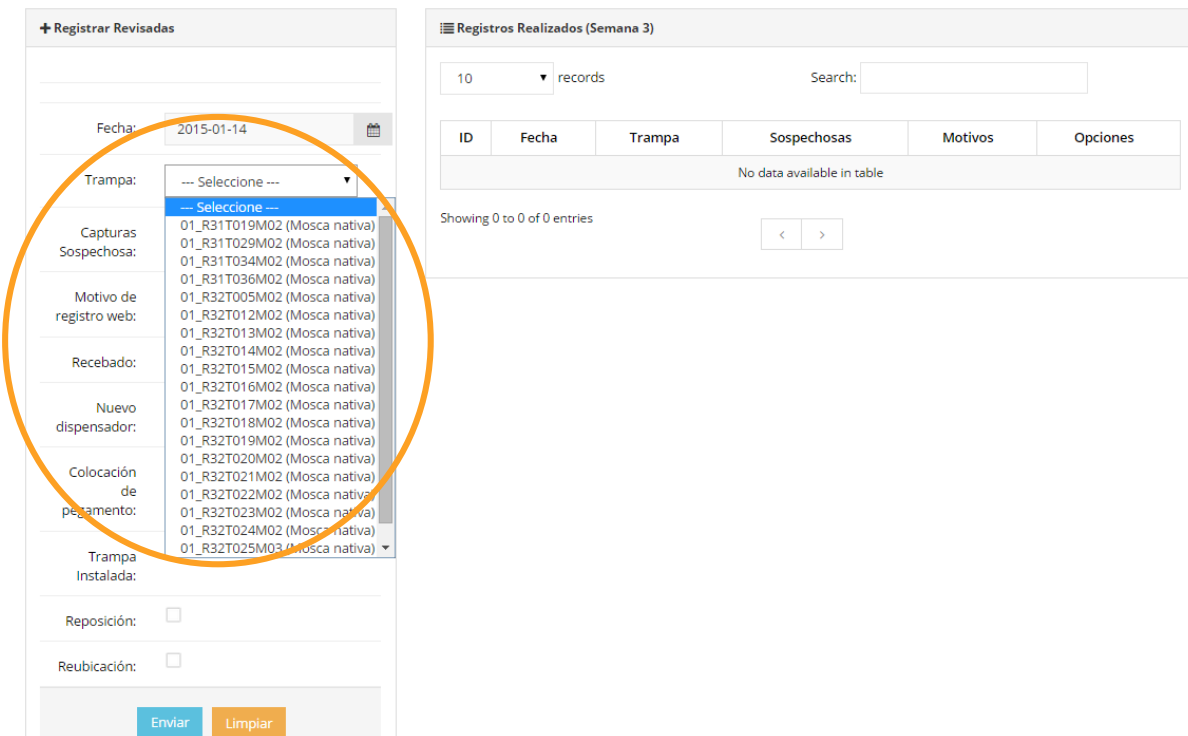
+ Registrar Revisadas

Fecha: 2015-01-14

Trampa: --- Seleccione ---

--- Seleccione ---
01_R31T019M02 (Mosca nativa)
01_R31T029M02 (Mosca nativa)
01_R31T034M02 (Mosca nativa)
01_R31T036M02 (Mosca nativa)
01_R32T005M02 (Mosca nativa)
01_R32T012M02 (Mosca nativa)
01_R32T013M02 (Mosca nativa)
01_R32T014M02 (Mosca nativa)
01_R32T015M02 (Mosca nativa)
01_R32T016M02 (Mosca nativa)
01_R32T017M02 (Mosca nativa)
01_R32T018M02 (Mosca nativa)
01_R32T019M02 (Mosca nativa)
01_R32T020M02 (Mosca nativa)
01_R32T021M02 (Mosca nativa)
01_R32T022M02 (Mosca nativa)
01_R32T023M02 (Mosca nativa)
01_R32T024M02 (Mosca nativa)
01_R32T025M03 (Mosca nativa)

Capturas Sospechosa:

Motivo de registro web:

Recebado:

Nuevo dispensador:

Colocación de pegamento:

Trampa Instalada:

Reposición:

Reubicación:

Enviar Limpiar

Registros Realizados (Semana 3)

10 records

Search:

| ID | Fecha | Trampa | Sospechosas | Motivos | Opciones |
|---|---|---|---|---|---|
| No data available in table | | | | | |

Showing 0 to 0 of 0 entries

‹ ›